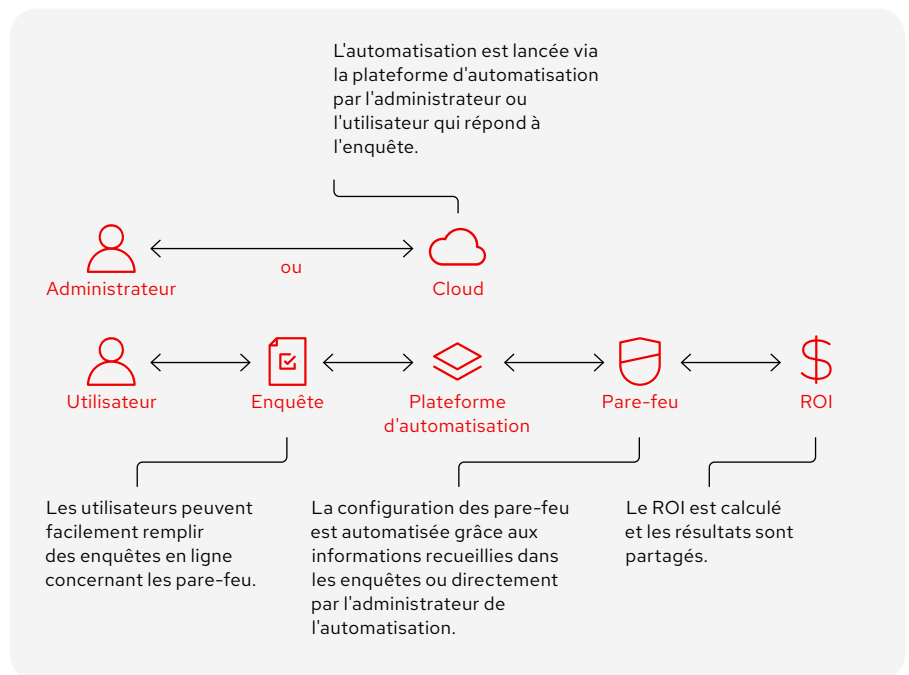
L'automatisation est lancée via la plateforme d'automatisation par l'administrateur ou l'utilisateur qui répond à l'enquête.

Administrateur

ou

Cloud

Utilisateur

Enquête

Plateforme d'automatisation

Pare-feu

ROI

Les utilisateurs peuvent facilement remplir des enquêtes en ligne concernant les pare-feu.

La configuration des pare-feu est automatisée grâce aux informations recueillies dans les enquêtes ou directement par l'administrateur de l'automatisation.

Le ROI est calculé et les résultats sont partagés.